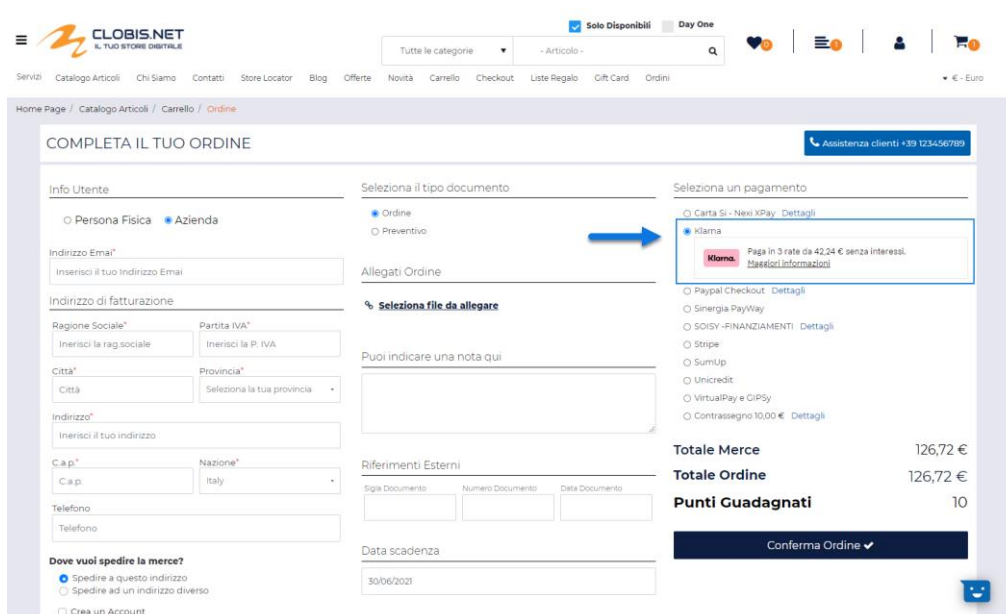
CLOBIS.NET
IL TUO STORE DIGITALE

Solo Disponibili Day One

Tutte le categorie - Articolo -

0 0 0

Servizi Catalogo Articoli Chi Siamo Contatti Store Locator Blog Offerte Novità Carrello Checkout Liste Regalo Gift Card Ordini € - Euro

Home Page / Catalogo Articoli / Carrello / Ordine

COMPLETA IL TUO ORDINE

Assistenza clienti +39 1234567789

Info Utente

Persona Fisica Azienda

Indirizzo Email*
Inserisci il tuo Indirizzo Email

Indirizzo di fatturazione

Ragione Sociale*
Inerisci la rag.sociale

Partita IVA*
Inerisci la P. IVA

Città*
Città

Provincia*
Seleziona la tua provincia

Indirizzo*
Inerisci il tuo indirizzo

C.a.p.*
C.a.p.

Nazione*
Italy

Telefono
Telefono

Dove vuoi spedire la merce?
Spedire a questo indirizzo
Spedire ad un indirizzo diverso

Crea un Account

Seleziona il tipo documento
Ordine
Preventivo

Allegati Ordine
Seleziona file da allegare

Puoi indicare una nota qui

Riferimenti Esterni
Sigla Documento Numero Documento Data Documento

Data scadenza
30/06/2021

Seleziona un pagamento
Carta Si - Nexi XPay Dettagli
Klarna
Klarna. Paga in 3 rate da 42,24 € senza interessi. Maggiori informazioni
Paypal Checkout Dettagli
Sinergia PayWay
SOISY -FINANZIAMENTI Dettagli
Stripe
SumUp
Unicredit
VirtualPay e GIPSy
Contrassegno 10,00 € Dettagli

Totale Merce 126,72 €
Totale Ordine 126,72 €
Punti Guadagnati 10

Conferma Ordine